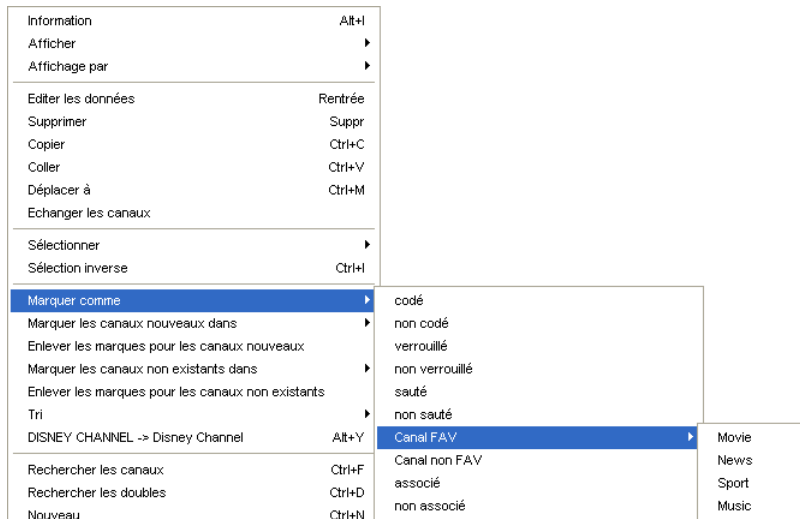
Information Alt+I
Afficher
Affichage par

Editer les données Rentrée
Supprimer Suppr
Copier Ctrl+C
Coller Ctrl+V
Déplacer à Ctrl+M
Echanger les canaux

Sélectionner
Sélection inverse Ctrl+I

Marquer comme
Marquer les canaux nouveaux dans
Enlever les marques pour les canaux nouveaux
Marquer les canaux non existants dans
Enlever les marques pour les canaux non existants
Tri
DISNEY CHANNEL -> Disney Channel Alt+Y

Rechercher les canaux Ctrl+F
Rechercher les doubles Ctrl+D
Nouveau Ctrl+N

codé
non codé
verrouillé
non verrouillé
sauté
non sauté
Canal FAV
Canal non FAV
associé
non associé

Movie
News
Sport
Music